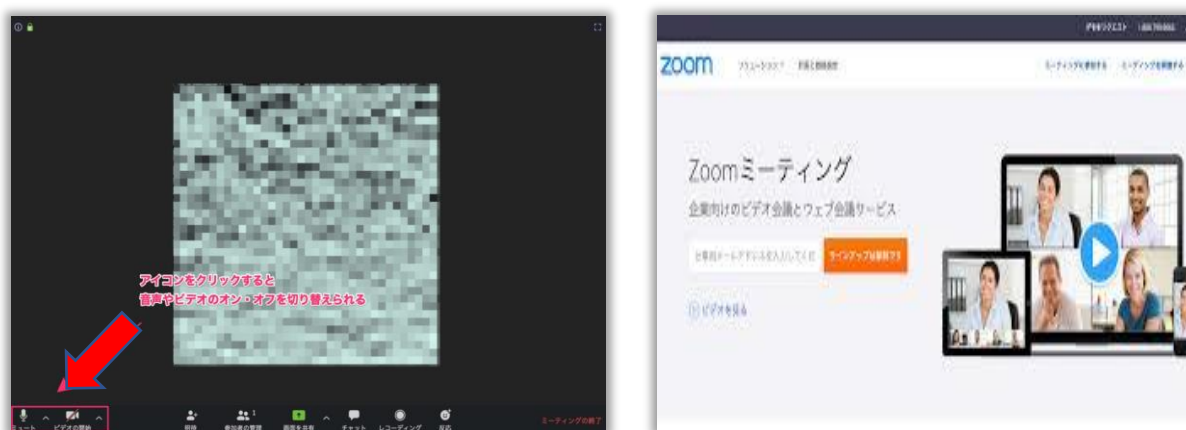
アイコンをクリックすると
音声やビデオのオン・オフを切り替えられる

ミュート ビデオの開始 招待 参加者の管理 画面を共有 チャット レコーディング 反応 ミーティングの終了

zoom

Zoomミーティング
企業向けのビデオ会議とウェブ会議サービス

サインアップは無料です

ビデオを見る